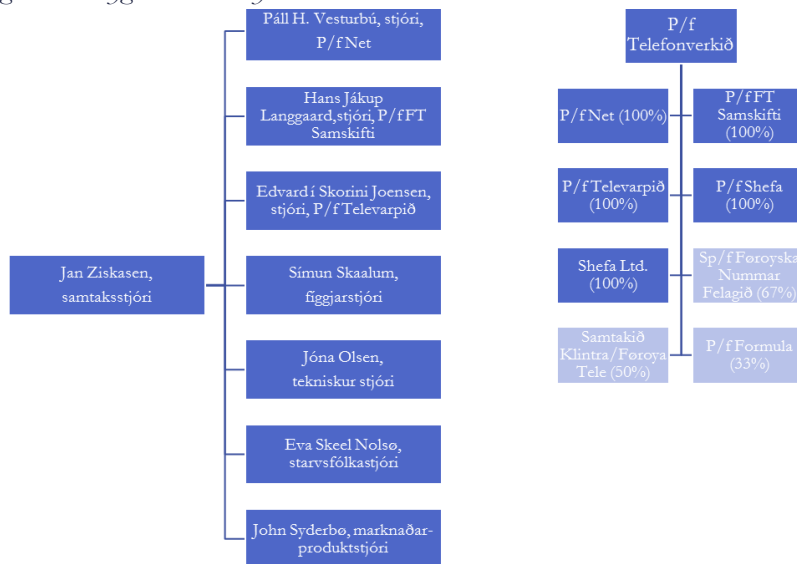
Páll H. Vesturbú, stjóri, P/f Net

Hans Jákup Langgaard,stjóri, P/f FT Samskifti

Edvard í Skorini Joensen, stjóri, P/f Televarpið

Jan Ziskasen, samtaksstjóri

Símun Skaalum, fíggjarstjóri

Jóna Olsen, tekniskur stjóri

Eva Skeel Nolsø, starvsfólkastjóri

John Syderbø, marknaðar-produktstjóri

P/f Telefonverkið

P/f Net (100%)

P/f FT Samskifti (100%)

P/f Televarpið (100%)

P/f Shefa (100%)

Shefa Ltd. (100%)

Sp/f Føroyska Nummar Felagið (67%)

Samtakið Klintra/Føroya Tele (50%)

P/f Formula (33%)